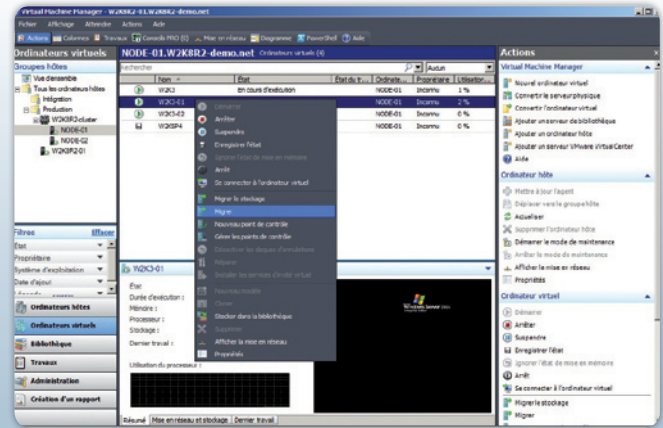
Virtual Machine Manager - W2K8R2-01.W2K8R2-demo.net

Fichier Affichage Atteindre Actions Aide

Actions Colonnes Travaux Console PRO (0) Mise en réseau Diagramme PowerShell Aide

Ordinateurs virtuels

Groupes hôtes

Vue d'ensemble
Tous les ordinateurs hôtes
Intégration
Production
W2K8R3-cluster
NODE-01
NODE-02
W2K8R201

Filtres Effacer
État
Propriétaire
Système d'exploitation
Date d'ajout

Ordinateurs hôtes
Ordinateurs virtuels
Bibliothèque
Travaux
Administration
Création d'un rapport

NODE-01.W2K8R2-demo.net Ordinateurs virtuels (4)

Rechercher Aucun

| Nom | État | État du t... | Ordinate... | Propriétaire | Utilisation... |
|---|---|---|---|---|---|
| W2K3 | En cours d'exécution | | NODE-01 | Inconnu | 1 % |
| W2K3-01 | | | NODE-01 | Inconnu | 2 % |
| W2K3-03 | | | NODE-01 | Inconnu | 0 % |
| W2K8P4 | | | NODE-01 | Inconnu | 0 % |

Démarrer
Arrêter
Suspendre
Enregistrer l'état
Ignorer l'état de mise en mémoire
Arrêt
Se connecter à l'ordinateur virtuel
Migrer le stockage
Migrer
Nouveau point de contrôle
Gérer les points de contrôle
Découvrir les disques d'entretien
Réparer
Installer les services d'intégration
Nouveau modèle
Cloner
Stocker dans la bibliothèque
Supprimer
Afficher la mise en réseau
Propriétés

W2K3-01

État :
Durée d'exécution :
Mémoire :
Processeur :
Stockage :
Dernier travail :

Utilisation du processeur :

Windows Server 2003

Résumé Mise en réseau et stockage Dernier travail

Actions

Virtual Machine Manager
Nouvel ordinateur virtuel
Convertir le serveur physique
Convertir l'ordinateur virtuel
Ajouter un serveur de bibliothèque
Ajouter un ordinateur hôte
Ajouter un serveur VMware VirtualCenter
Aide

Ordinateur hôte
Mettre à jour l'agent
Déplacer vers le groupe hôte
Actualiser
Supprimer l'ordinateur hôte
Démarrer le mode de maintenance
Arrêter le mode de maintenance
Afficher la mise en réseau
Propriétés

Ordinateur virtuel
Démarrer
Arrêter
Suspendre
Enregistrer l'état
Ignorer l'état de mise en mémoire
Arrêt
Se connecter à l'ordinateur virtuel
Migrer le stockage
Migrer